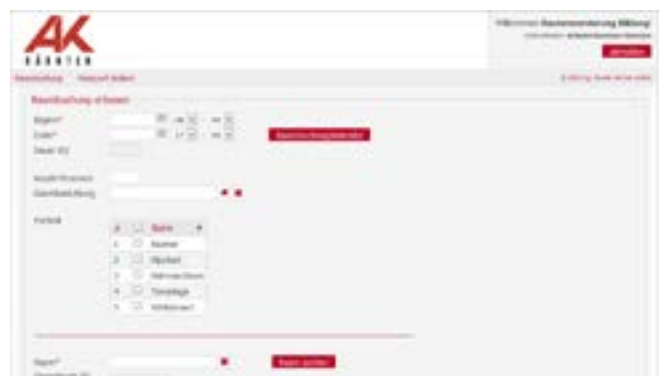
AK
KÄRNTEN

Willkommen Raumreservierung Bildung!
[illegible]
abmelden

Raumbuchung Passwort ändern

Raumbuchung erfassen

Beginn*
Ende*
Dauer (h)
Raumbelegungskalender

Anzahl Personen
Veranstaltung

Technik

| # | | Name |
|---|---|---|
| 1 | | Beamer |
| 2 | | Flipchart |
| 3 | | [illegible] |
| 4 | | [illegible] |
| 5 | | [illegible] |

Raum*
Raum suchen